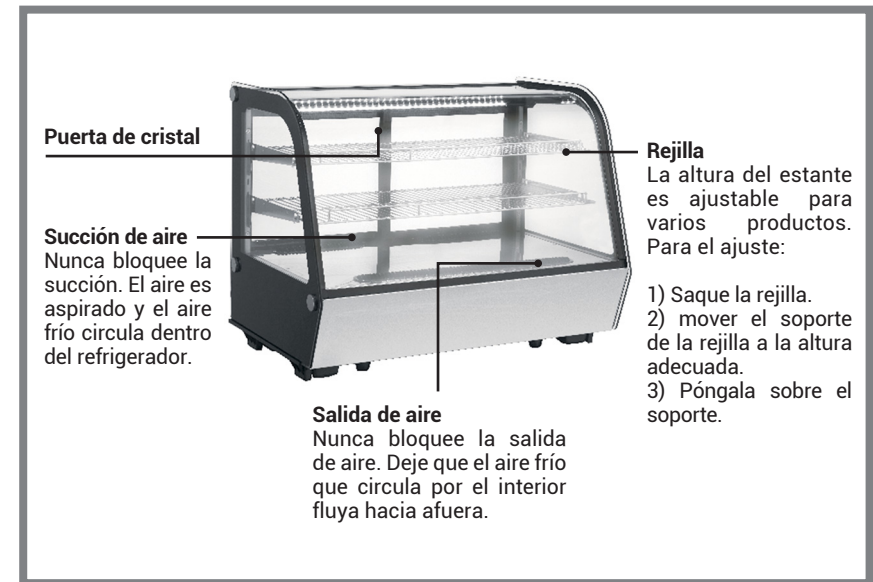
Puerta de cristal

Succión de aire
Nunca bloquee la succión. El aire es aspirado y el aire frío circula dentro del refrigerador.

Rejilla
La altura del estante es ajustable para varios productos. Para el ajuste:

1) Saque la rejilla.
2) mover el soporte de la rejilla a la altura adecuada.
3) Póngala sobre el soporte.

Salida de aire
Nunca bloquee la salida de aire. Deje que el aire frío que circula por el interior fluya hacia afuera.